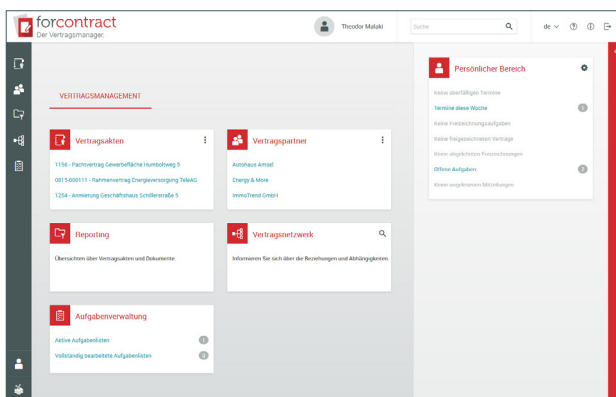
forcontract
Der Vertragsmanager.

Theodor Malaki

Suche

de

VERTRAGSMANAGEMENT

Vertragsakten

1156 - Pachtvertrag Gewerbefläche Humboltweg 5

0815-000111 - Rahmenvertrag Energieversorgung TeleAG

1254 - Anmietung Geschäftshaus Schillerstraße 5

Vertragspartner

Autohaus Amsel

Energy & More

ImmoTrend GmbH

Reporting

Übersichten über Vertragsakten und Dokumente

Vertragsnetzwerk

Informieren Sie sich über die Beziehungen und Abhängigkeiten.

Aufgabenverwaltung

Aktive Aufgabenlisten 1

Vollständig bearbeitete Aufgabenlisten 0

Persönlicher Bereich

Keine überfälligen Termine

Termine diese Woche 1

Keine Freizeichnungsaufgaben

Keine freigezeichneten Verträge

Keine abgelehnten Freizeichnungen

Offene Aufgaben 2

Keine ungelesenen Mitteilungen